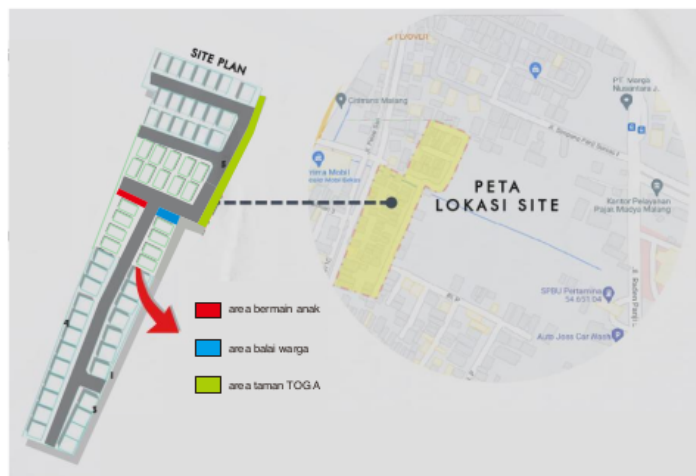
SITE PLAN

area bermain anak

area balai warga

area taman TOGA

PETA
LOKASI SITE

Citraland Malang

PT. Warga Nusantara J.

Kantor Pelayanan Pajak Madya Malang

SPBU Pertamina 54.651.04

Auto Joss Car Wash

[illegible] Mobil